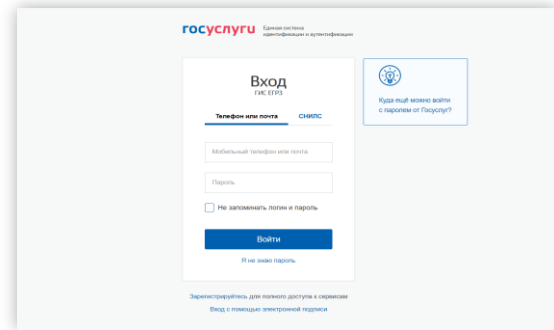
госуслуги Единая система идентификации и аутентификации

Вход
ГИС ЕГРЗ

Телефон или почта
СНИЛС

Мобильный телефон или почта

Пароль

Не запоминать логин и пароль

Войти

Я не знаю пароль

Куда ещё можно войти с паролем от Госуслуг?

Зарегистрируйтесь для полного доступа к сервисам

Вход с помощью электронной подписи